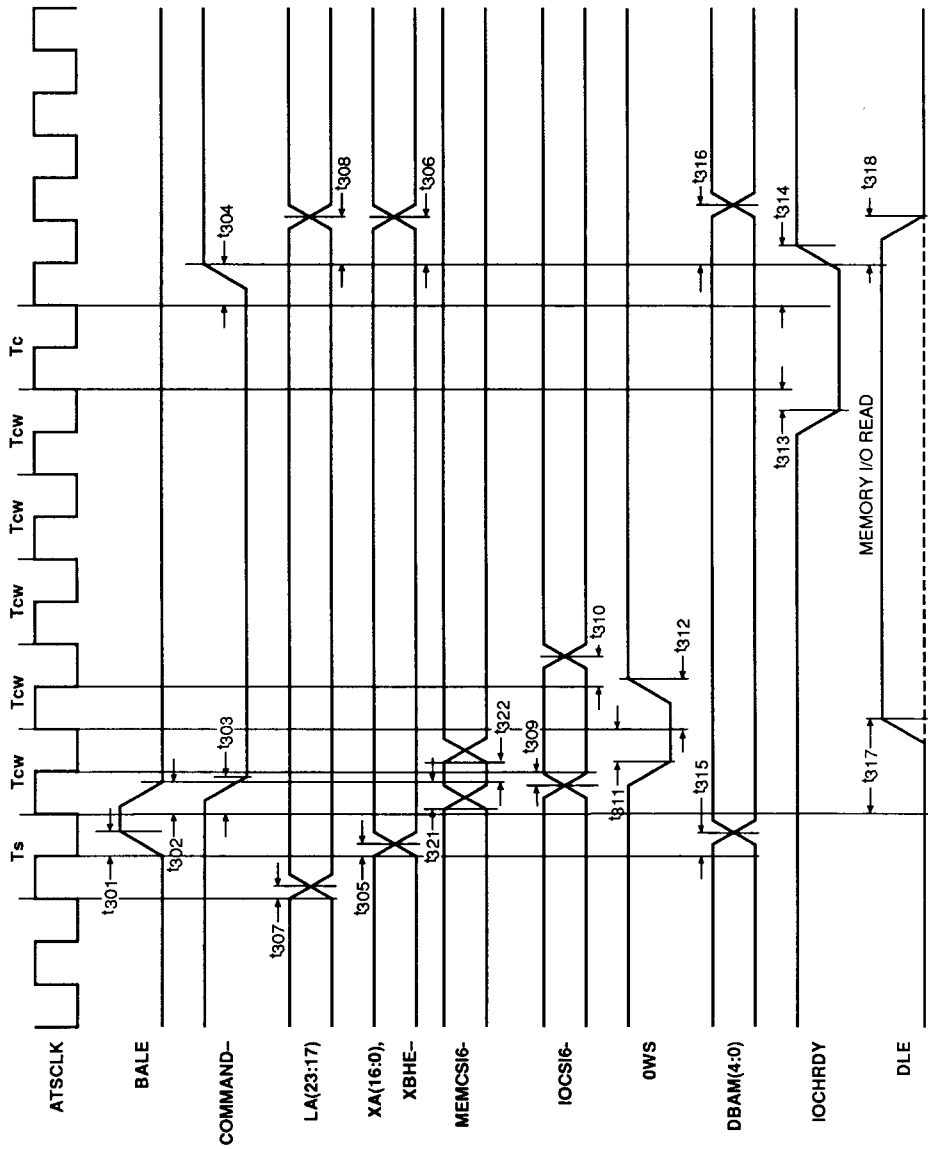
ATSCLK
BALE
COMMAND-
LA(23:17)
XA(16:0),
XBHE-
MEMCS16-
IOCS16-
0WS
DBAM(4:0)
IOCHRDY
DLE

Ts
Tcw
Tcw
Tcw
Tcw
Tcw
Tc

$t_{301}$
$t_{302}$
$t_{303}$
$t_{304}$
$t_{305}$
$t_{306}$
$t_{307}$
$t_{308}$
$t_{309}$
$t_{310}$
$t_{311}$
$t_{312}$
$t_{313}$
$t_{314}$
$t_{315}$
$t_{316}$
$t_{317}$
$t_{318}$
$t_{321}$
$t_{322}$

MEMORY I/O READ